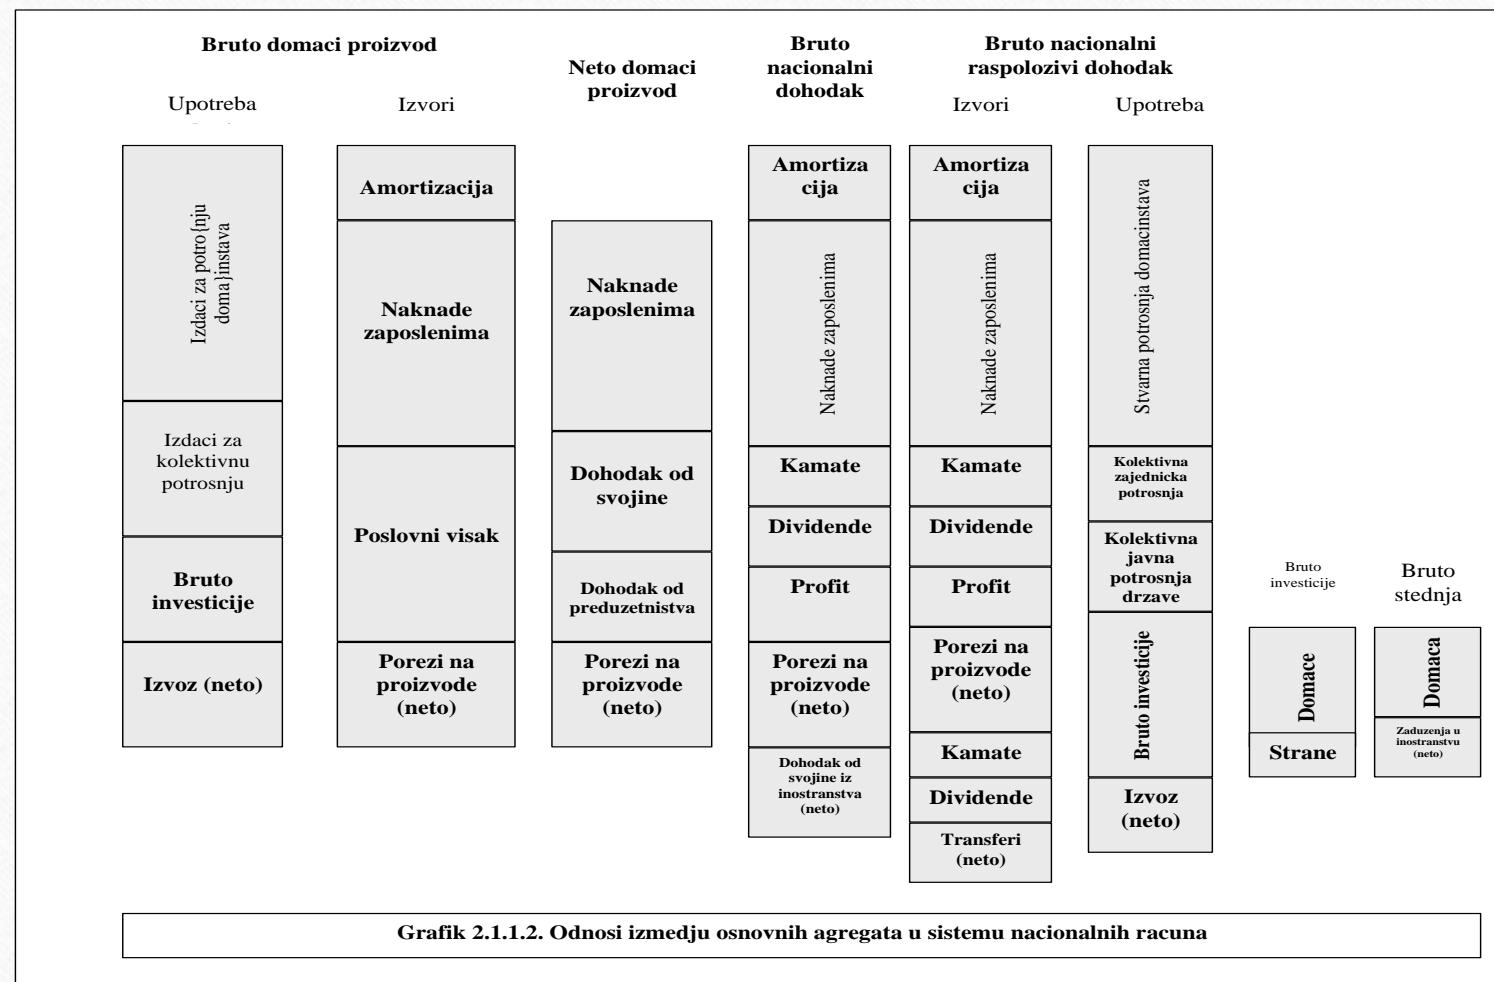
Bruto domaci proizvod

Upotreba

Izdaci za potro{nju doma}instava

Izdaci za kolektivnu potrosnju

Bruto investicije

Izvoz (neto)

Izvori

Amortizacija

Naknade zaposlenima

Poslovni visak

Porezi na proizvode (neto)

Neto domaci proizvod

Naknade zaposlenima

Dohodak od svojine

Dohodak od preduzetnistva

Porezi na proizvode (neto)

Bruto nacionalni dohodak

Amortizacija

Naknade zaposlenima

Kamate

Dividende

Profit

Porezi na proizvode (neto)

Dohodak od svojine iz inostranstva (neto)

Bruto nacionalni raspolozivi dohodak

Izvori

Amortizacija

Naknade zaposlenima

Kamate

Dividende

Profit

Porezi na proizvode (neto)

Kamate

Dividende

Transferi (neto)

Upotreba

Stvarna potrosnja domacinstava

Kolektivna zajednicka potrosnja

Kolektivna javna potrosnja drzave

Bruto investicije

Izvoz (neto)

Bruto investicije

Domace

Strane

Bruto stednja

Domaca

Zaduzenja u inostranstvu (neto)

Grafik 2.1.1.2. Odnosi izmedju osnovnih agregata u sistemu nacionalnih racuna